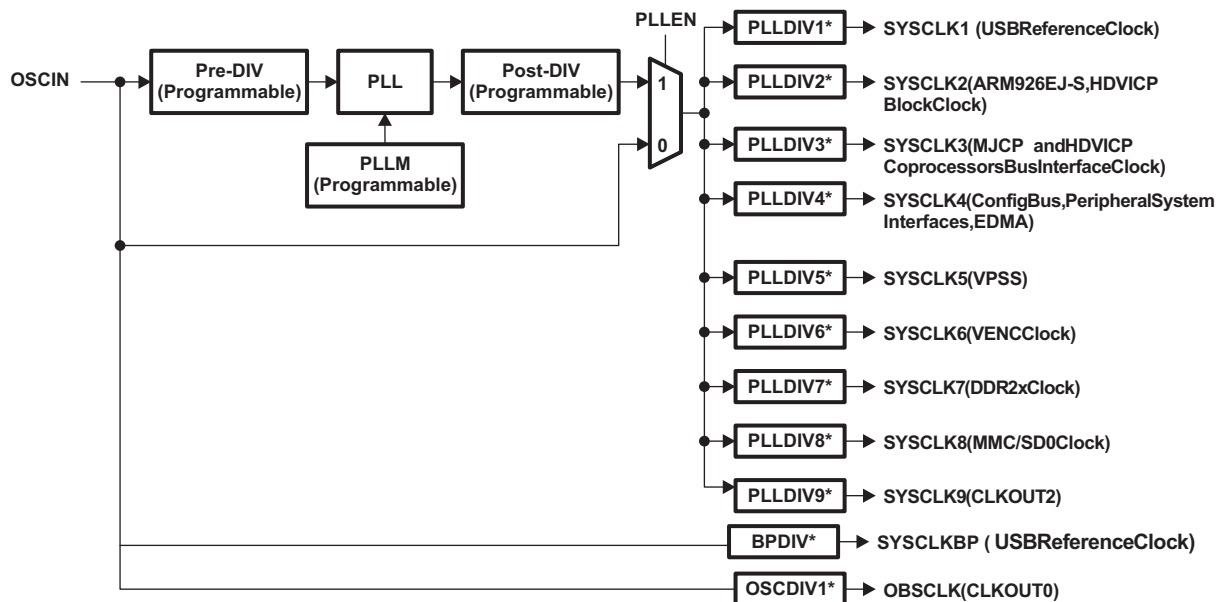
PLLEN

OSCIN

Pre-DIV (Programmable)

PLL

Post-DIV (Programmable)

PLLM (Programmable)

1

0

PLLDIV1* SYSCLK1 (USBReferenceClock)

PLLDIV2* SYSCLK2(ARM926EJ-S,HDVICP BlockClock)

PLLDIV3* SYSCLK3(MJCP andHDVICP CoprocessorsBusInterfaceClock)

PLLDIV4* SYSCLK4(ConfigBus,PeripheralSystem Interfaces,EDMA)

PLLDIV5* SYSCLK5(VPSS)

PLLDIV6* SYSCLK6(VENCClock)

PLLDIV7* SYSCLK7(DDR2xClock)

PLLDIV8* SYSCLK8(MMC/SD0Clock)

PLLDIV9* SYSCLK9(CLKOUT2)

BPDIV* SYSCLKBP ( USBReferenceClock)

OSCDIV1* OBSCLK(CLKOUT0)